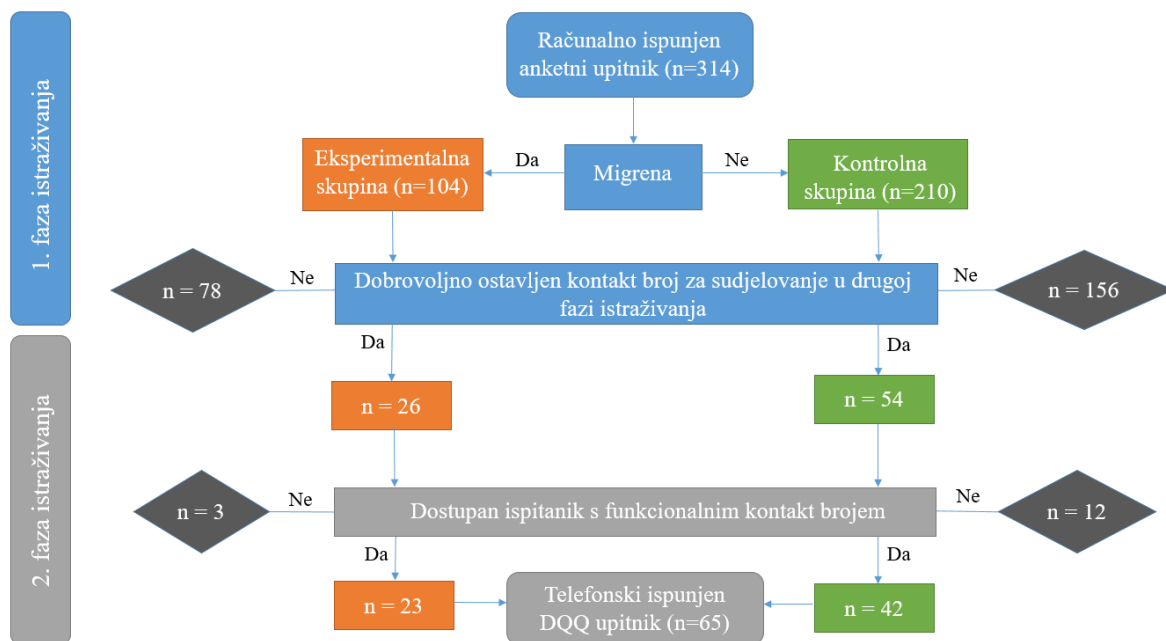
1. faza istraživanja

2. faza istraživanja

Računalno ispunjen anketni upitnik (n=314)

Eksperimentalna skupina (n=104)

Da

Migrena

Ne

Kontrolna skupina (n=210)

n = 78

Ne

Dobrovoljno ostavljen kontakt broj za sudjelovanje u drugoj fazi istraživanja

Ne

n = 156

Da

Da

n = 26

n = 54

n = 3

Ne

Dostupan ispitanik s funkcionalnim kontakt brojem

Ne

n = 12

Da

Da

n = 23

Telefonski ispunjen DQQ upitnik (n=65)

n = 42